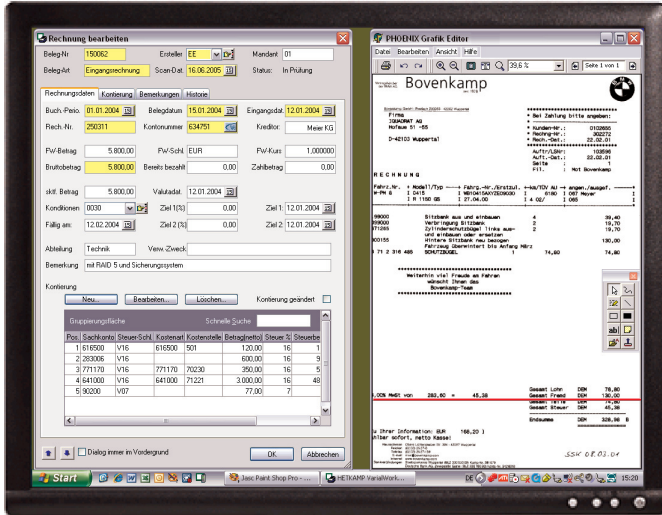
Rechnung bearbeiten

Beleg-Nr. 150062 Ersteller EE Mandant 01
Beleg-Art Eingangsrechnung Scan-Dat. 16.06.2005 Status: In Prüfung

Rechnungsdaten | Kontierung | Bemerkungen | Historie

Buch.-Perio. 01.01.2004 Belegdatum 15.01.2004 Eingangsdat. 12.01.2004
Rech.-Nr. 250311 Kontonummer 634751 Kreditor: Meier KG

FW-Betrag 5.800,00 FW-Schl. EUR FW-Kurs 1,000000
Bruttobetrag 5.800,00 Bereits bezahlt 0,00 Zahlbetrag 0,00

sktf. Betrag 5.800,00 Valutadat. 12.01.2004
Konditionen 0030 Ziel 1(%) 0,00 Ziel 1: 12.01.2004
Fällig am: 12.02.2004 Ziel 2(%) 0,00 Ziel 2: 12.01.2004

Abteilung Technik Verw.-Zweck
Bemerkung mit RAID 5 und Sicherungssystem

Kontierung
Neu... Bearbeiten... Löschen... Kontierung geändert

Gruppierungsfläche Schnelle Suche

| Pos. | Sachkonto | Steuer-Schl. | Kostenart | Kostenstelle | Betrag(netto) | Steuer % | Steuerbe |
|---|---|---|---|---|---|---|---|
| 1 | 616500 | V16 | 616500 | 501 | 120,00 | 16 | 1 |
| 2 | 283006 | V16 | | | 600,00 | 16 | 9 |
| 3 | 771170 | V16 | 771170 | 70230 | 350,00 | 16 | 5 |
| 4 | 641000 | V16 | 641000 | 71221 | 3.000,00 | 16 | 48 |
| 5 | 90200 | V07 | | | 77,00 | 7 | |

Dialog immer im Vordergrund
OK Abbrechen

PHOENIX Grafik Editor
Datei Bearbeiten Ansicht Hilfe
39,6 % Seite 1 von 1

Bovenkamp

Firma
IQUADRAT AG
Hofaue 51 -55
D-42103 Wuppertal

* Bei Zahlung bitte angeben:
* Kunden-Nr.: 0102656
* Rechng-Nr.: 302272
* Rech.-Dat.: 22.02.01
Auftr/LSNr: 103596
Auft.-Dat.: 22.02.01
Seite : 1
Fil. : Hot Bovenkamp

RECHNUNG

Sitzbank aus und einbauen
Verbringung Sitzbank
Zylinderschutzbügel links aus- und einbauen oder ersetzen
Hintere Sitzbank neu bezogen
Fahrzeug übernimmt bis Anfang März
SCHUTZBÜGEL

Weiterhin viel Freude am Fahren
wünscht Ihnen das
Bovenkamp-Team

Gesamt Lohn DEM 78,80
Gesamt Fremd DEM 130,00
Gesamt Steuer DEM 45,38
Endsumme DEM 328,98

Ihrer Information: EUR 168,20
sofort, netto Kasse!

SSK 08.03.01

Start | Jasc Paint Shop Pro - ... | HETKAMP VarialWork... | DE | 15:20